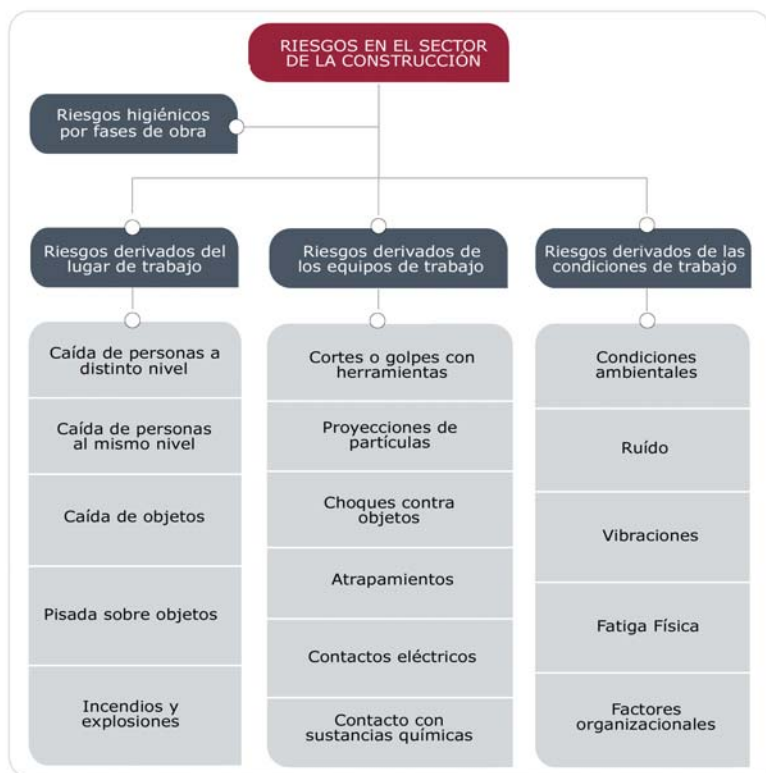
RIESGOS EN EL SECTOR DE LA CONSTRUCCIÓN

Riesgos higiénicos por fases de obra

Riesgos derivados del lugar de trabajo

Caída de personas a distinto nivel

Caída de personas al mismo nivel

Caída de objetos

Pisada sobre objetos

Incendios y explosiones

Riesgos derivados de los equipos de trabajo

Cortes o golpes con herramientas

Proyecciones de partículas

Choques contra objetos

Atrapamientos

Contactos eléctricos

Contacto con sustancias químicas

Riesgos derivados de las condiciones de trabajo

Condiciones ambientales

Ruído

Vibraciones

Fatiga Física

Factores organizacionales